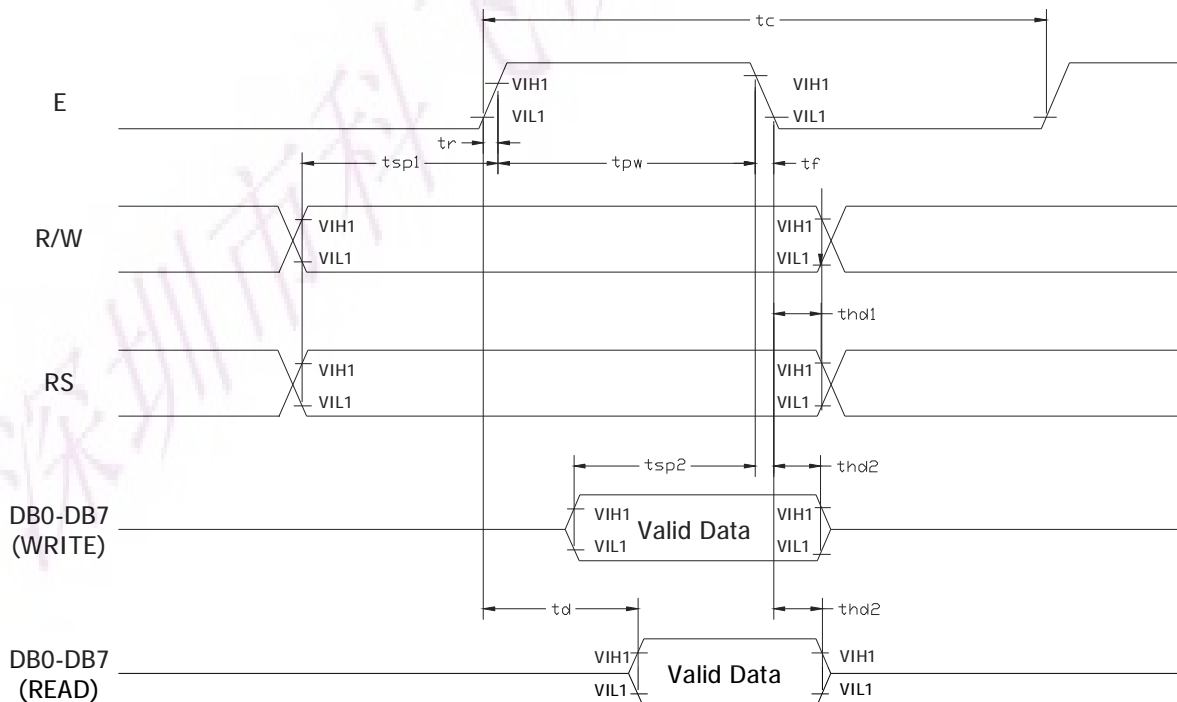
tc

E

VIH1
VIL1
VIH1
VIL1

tr
tsp1
tpw
tf

R/W

VIH1
VIL1
VIH1
VIL1

thd1

RS

VIH1
VIL1
VIH1
VIL1

tsp2
thd2

DB0-DB7 (WRITE)

VIH1
VIL1
Valid Data
VIH1
VIL1

td
thd2

DB0-DB7 (READ)

VIH1
VIL1
Valid Data
VIH1
VIL1

深圳市科